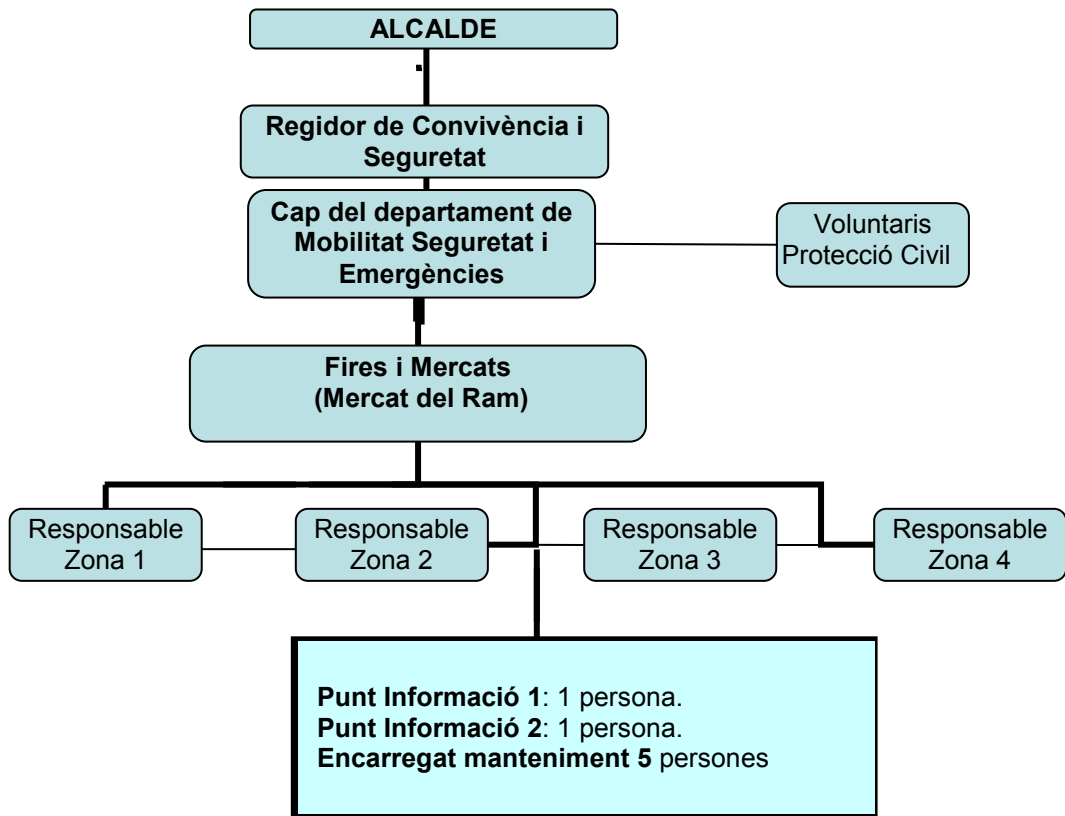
ALCALDE

Regidor de Convivència i Seguretat

Cap del departament de Mobilitat Seguretat i Emergències

Voluntaris Protecció Civil

Fires i Mercats
(Mercat del Ram)

Responsable Zona 1

Responsable Zona 2

Responsable Zona 3

Responsable Zona 4

Punt Informació 1: 1 persona.
Punt Informació 2: 1 persona.
Encarregat manteniment 5 persones